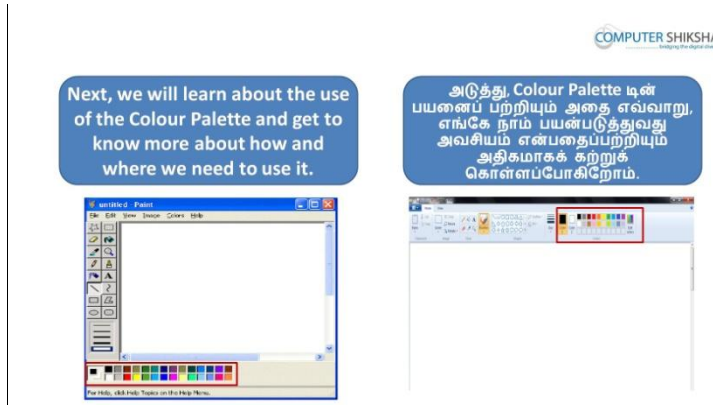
COMPUTER SHIKSHA
bridging the digital divide

Next, we will learn about the use of the Colour Palette and get to know more about how and where we need to use it.

அடுத்து, Colour Palette டின் பயனைப் பற்றியும் அதை எவ்வாறு, எங்கே நாம் பயன்படுத்துவது அவசியம் என்பதைப்பற்றியும் அதிகமாகக் கற்றுக் கொள்ளப்போகிறோம்.

untitled - Paint

File Edit View Image Colors Help

For Help, click Help Topics on the Help Menu.